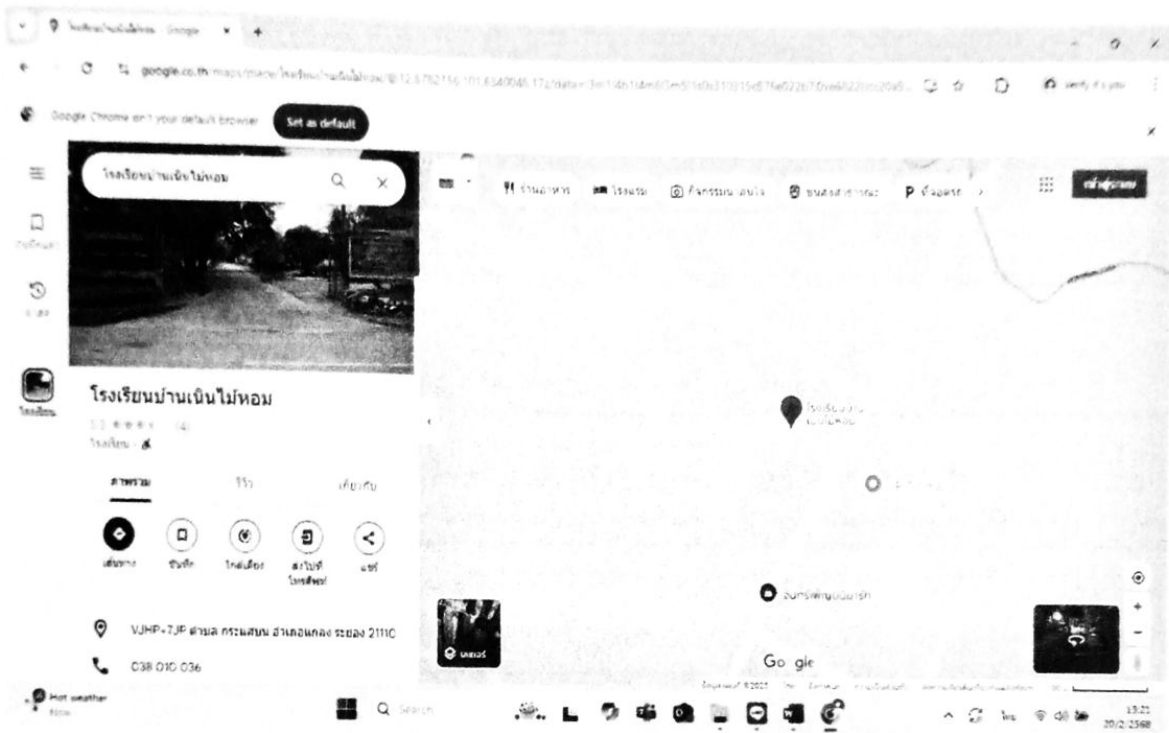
โรงเรียนบ้านเนินไม้หอม - Google

google.co.th/maps/place/โรงเรียนบ้านเนินไม้หอม/@12.8752156,101.6540046,17z/data=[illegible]

Verify it's you

Google Chrome isn't your default browser

Set as default

โรงเรียนบ้านเนินไม้หอม

ร้านอาหาร

โรงแรม

กิจกรรมน่าสนใจ

ขนส่งสาธารณะ

ที่จอดรถ

เข้าสู่ระบบ

บันทึกแล้ว

ล่าสุด

โรงเรียน

โรงเรียนบ้านเนินไม้หอม

(4)

โรงเรียน

ภาพรวม

รีวิว

เกี่ยวกับ

เส้นทาง

บันทึก

ใกล้เคียง

ส่งไปยังโทรศัพท์

แชร์

VJHP+7JP ตำบล กระแสบน อำเภอแกลง ระยอง 21110

038 010 036

โรงเรียนบ้านเนินไม้หอม

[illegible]

เลเยอร์

Google

Hot weather

Now

Search

13:21

20/2/2568